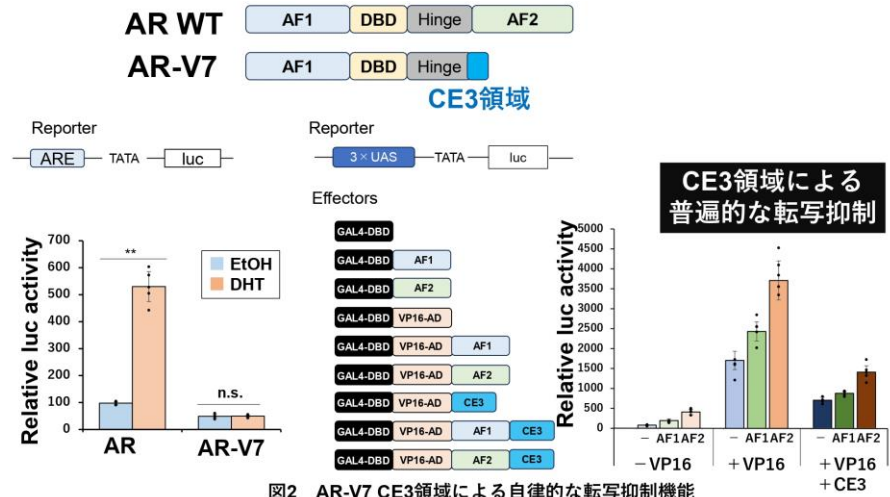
AR WT
AF1 DBD Hinge AF2

AR-V7
AF1 DBD Hinge

CE3領域

Reporter
ARE TATA luc

Reporter
3×UAS TATA luc

Effectors
GAL4-DBD
GAL4-DBD AF1
GAL4-DBD AF2
GAL4-DBD VP16-AD
GAL4-DBD VP16-AD AF1
GAL4-DBD VP16-AD AF2
GAL4-DBD VP16-AD CE3
GAL4-DBD VP16-AD AF1 CE3
GAL4-DBD VP16-AD AF2 CE3

CE3領域による
普遍的な転写抑制

Relative luc activity
700
600
500
400
300
200
100
0
**
EtOH
DHT
n.s.
AR
AR-V7

Relative luc activity
5000
4500
4000
3500
3000
2500
2000
1500
1000
500
0
− AF1 AF2
− AF1 AF2
− AF1 AF2
−VP16
+VP16
+VP16
+CE3

図2 AR-V7 CE3領域による自律的な転写抑制機能